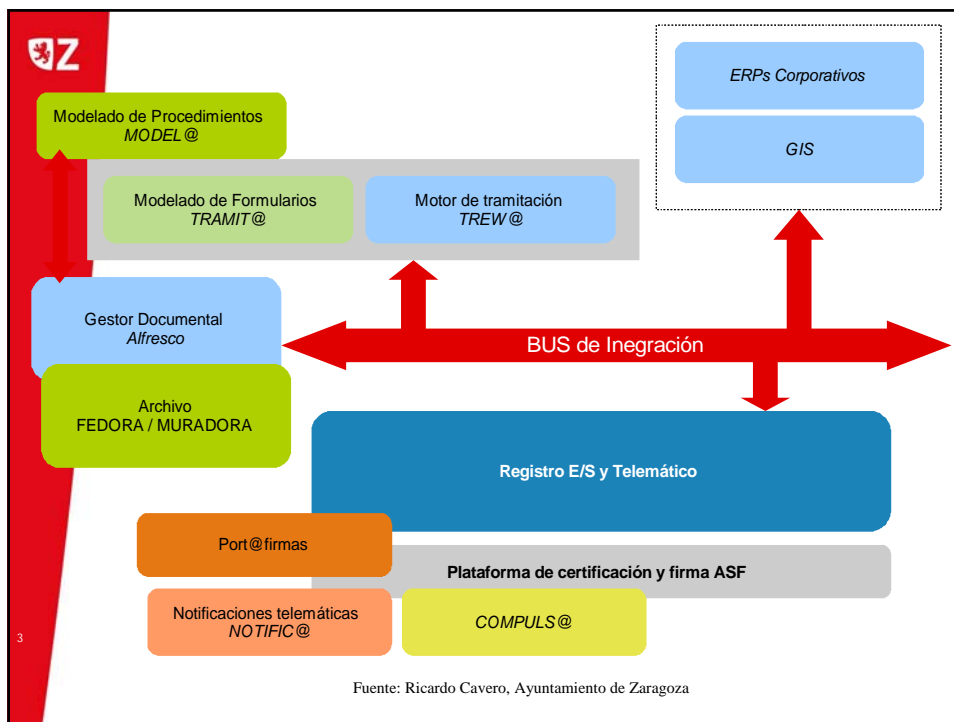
Z

Modelado de Procedimientos
MODEL@

ERPs Corporativos

GIS

Modelado de Formularios
TRAMIT@

Motor de tramitación
TREW@

Gestor Documental
Alfresco

BUS de Inegración

Archivo
FEDORA / MURADORA

Registro E/S y Telemático

Port@firmas

Plataforma de certificación y firma ASF

Notificaciones telemáticas
NOTIFIC@

COMPULS@

3

Fuente: Ricardo Cavero, Ayuntamiento de Zaragoza